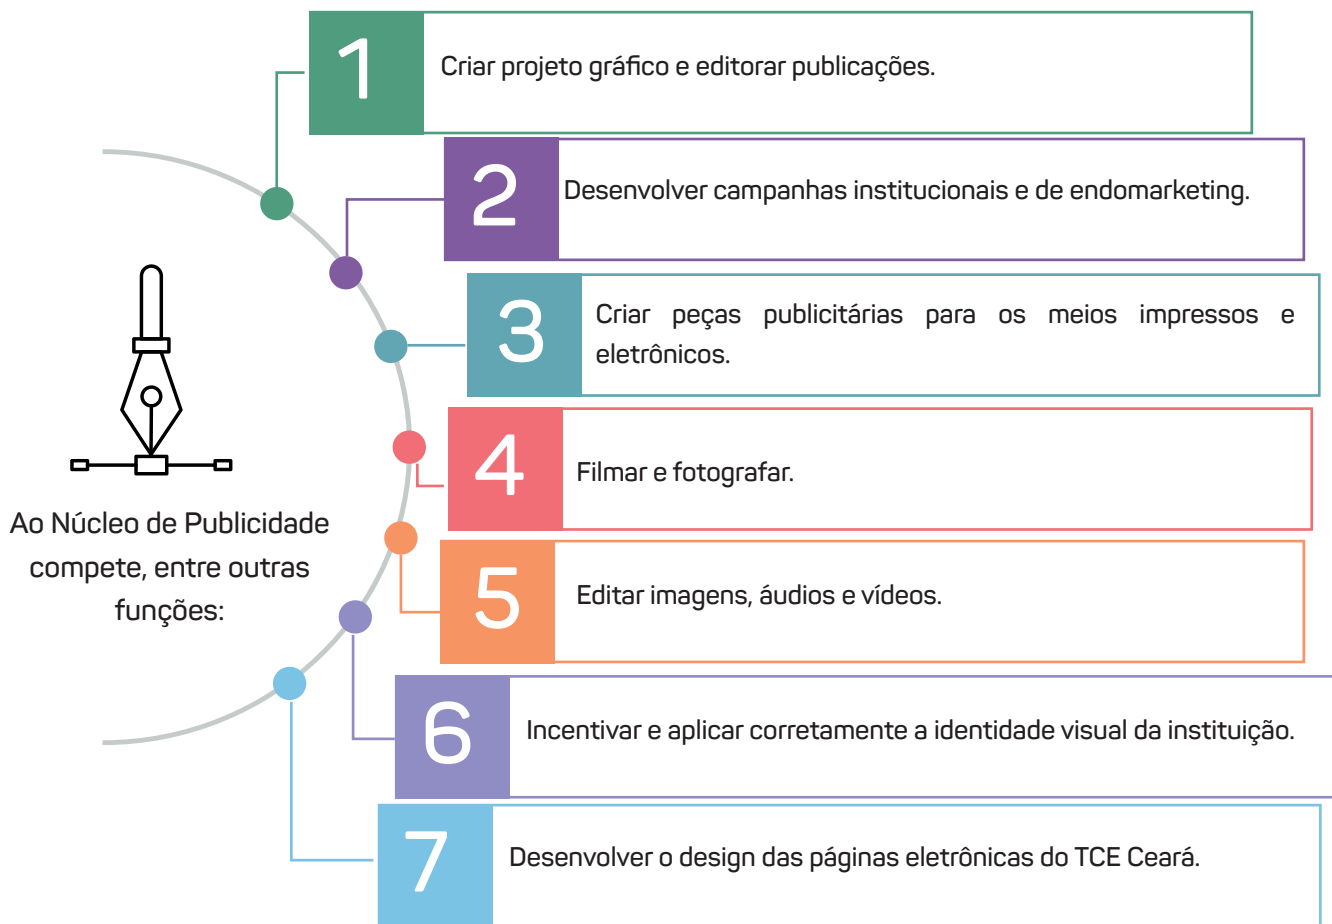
Ao Núcleo de Publicidade compete, entre outras funções:

1 Criar projeto gráfico e editorar publicações.

2 Desenvolver campanhas institucionais e de endomarketing.

3 Criar peças publicitárias para os meios impressos e eletrônicos.

4 Filmar e fotografar.

5 Editar imagens, áudios e vídeos.

6 Incentivar e aplicar corretamente a identidade visual da instituição.

7 Desenvolver o design das páginas eletrônicas do TCE Ceará.